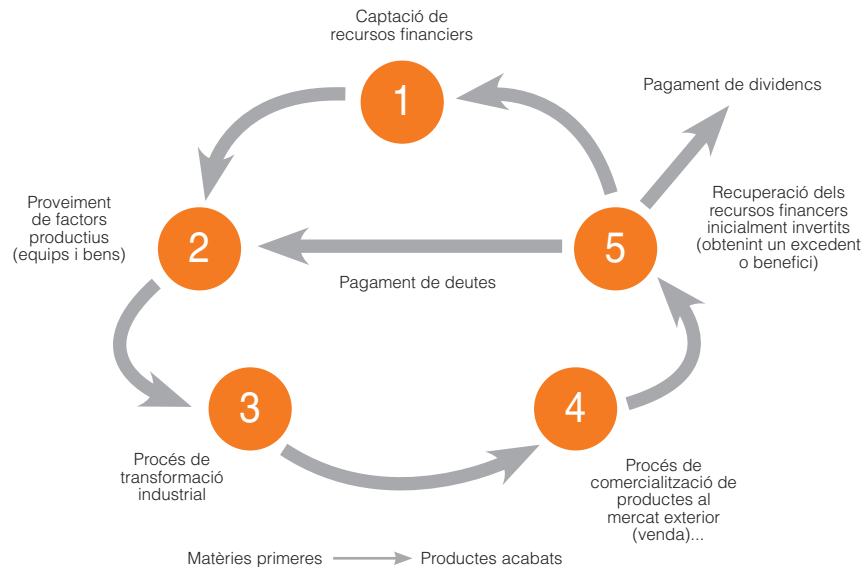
Captació de recursos financiers

1

Pagament de dividencs

Proveiment de factors productius (equips i bens)

2

5

Recuperació dels recursos financers inicialment invertits (obtenint un excedent o benefici)

Pagament de deutes

3

4

Procés de transformació industrial

Procés de comercialització de productes al mercat exterior (venda)...

Matèries primeres → Productes acabats